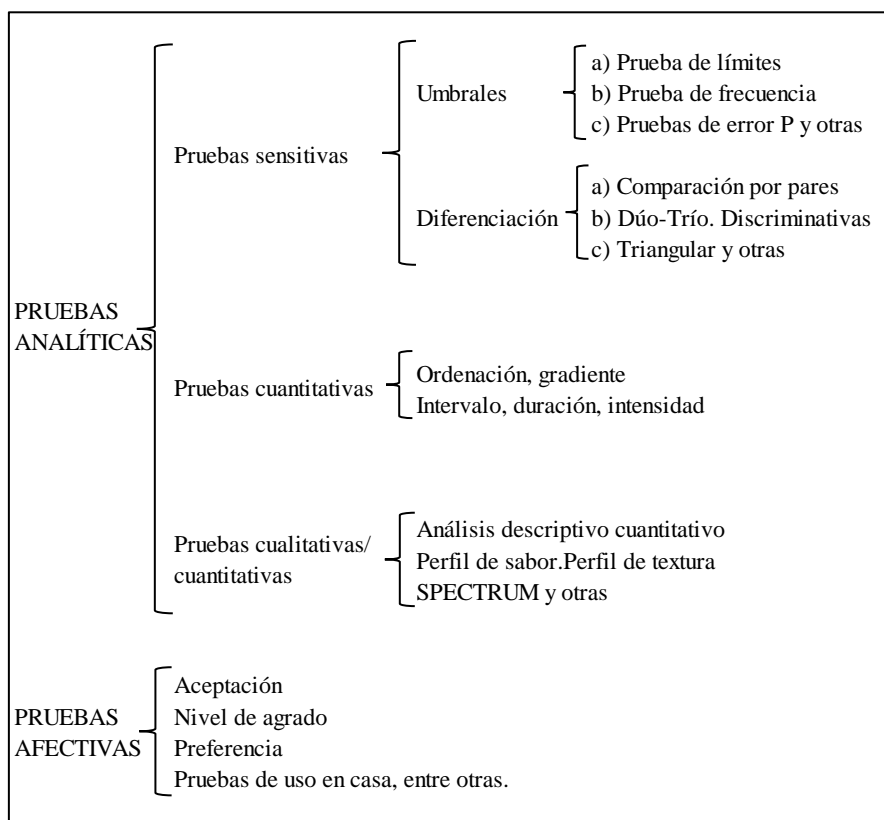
PRUEBAS ANALÍTICAS

Pruebas sensitivas

Umbrales
a) Prueba de límites
b) Prueba de frecuencia
c) Pruebas de error P y otras

Diferenciación
a) Comparación por pares
b) Dúo-Trío. Discriminativas
c) Triangular y otras

Pruebas cuantitativas
Ordenación, gradiente
Intervalo, duración, intensidad

Pruebas cualitativas/ cuantitativas
Análisis descriptivo cuantitativo
Perfil de sabor.Perfil de textura
SPECTRUM y otras

PRUEBAS AFECTIVAS
Aceptación
Nivel de agrado
Preferencia
Pruebas de uso en casa, entre otras.